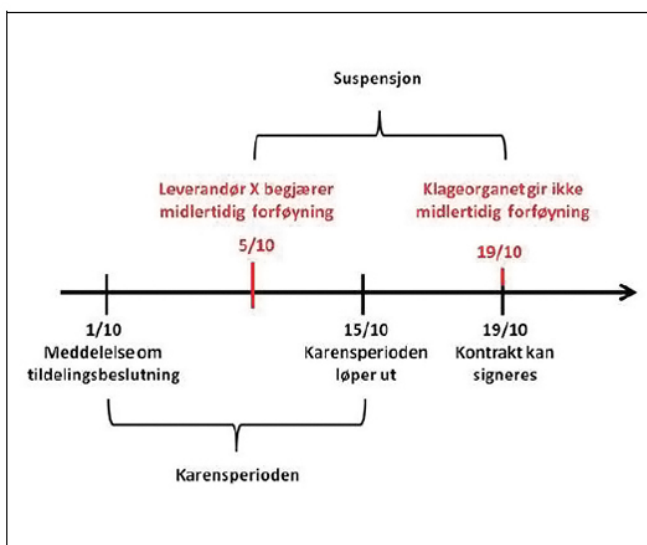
Suspensjon

Leverandør X begjærer midlertidig forføyning

Klageorganet gir ikke midlertidig forføyning

5/10

19/10

1/10
Meddelelse om tildelingsbeslutning

15/10
Karensperioden løper ut

19/10
Kontrakt kan signeres

Karensperioden